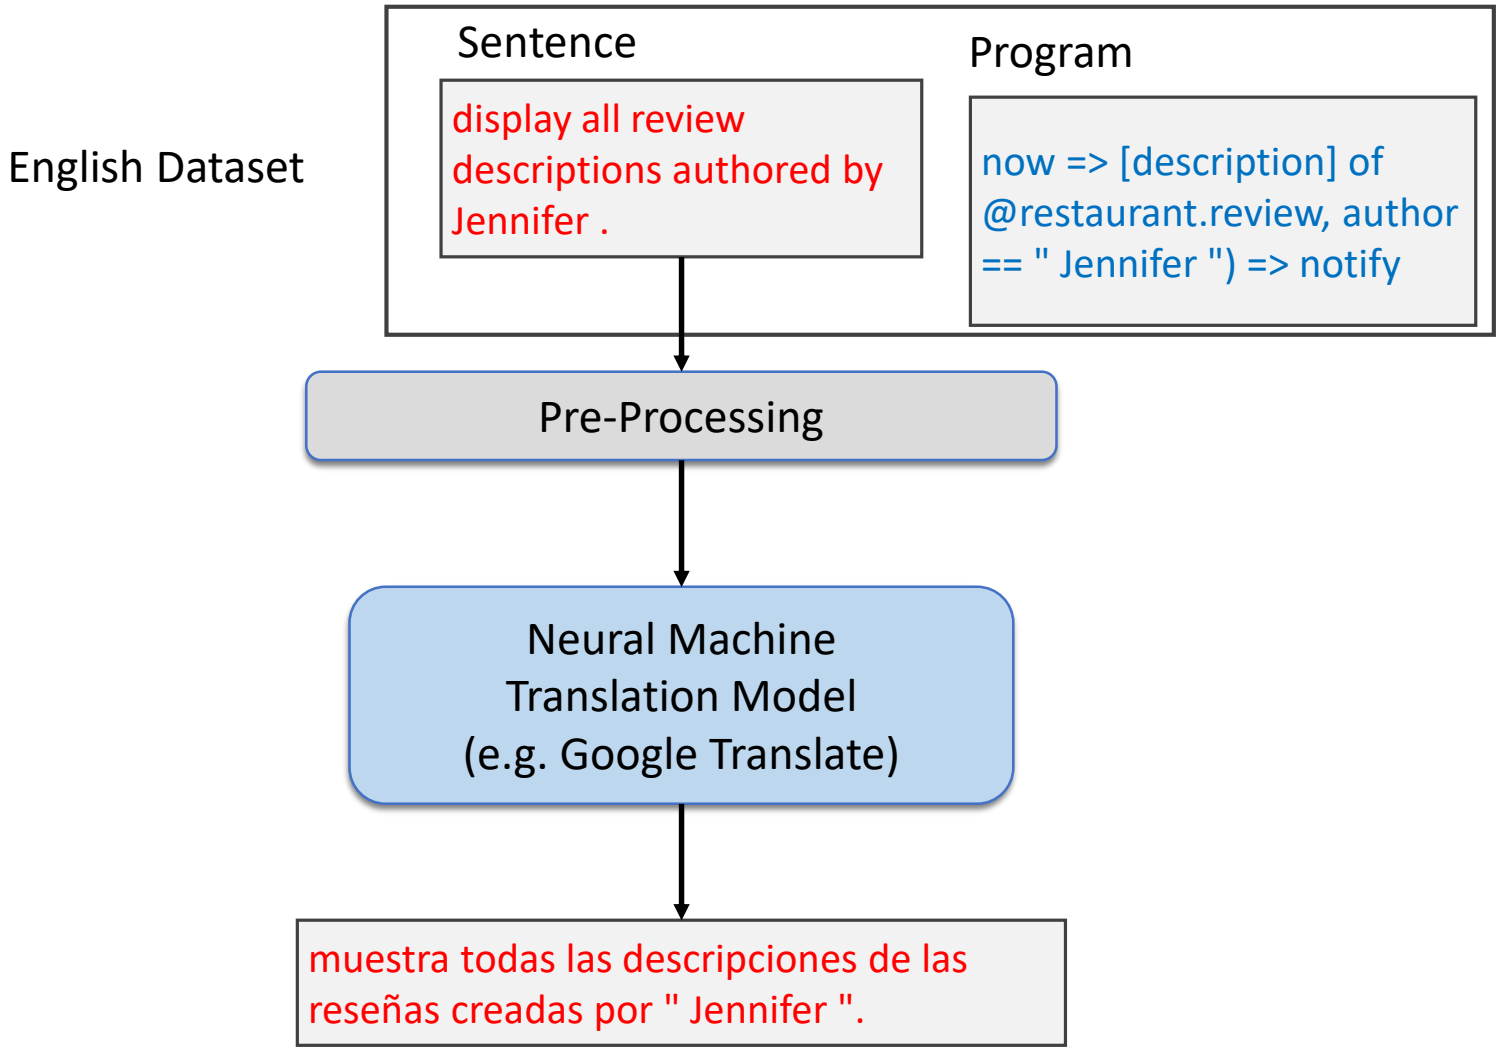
English Dataset

Sentence

display all review descriptions authored by Jennifer .

Program

now => [description] of @restaurant.review, author == " Jennifer ") => notify

Pre-Processing

Neural Machine Translation Model (e.g. Google Translate)

muestra todas las descripciones de las reseñas creadas por " Jennifer ".